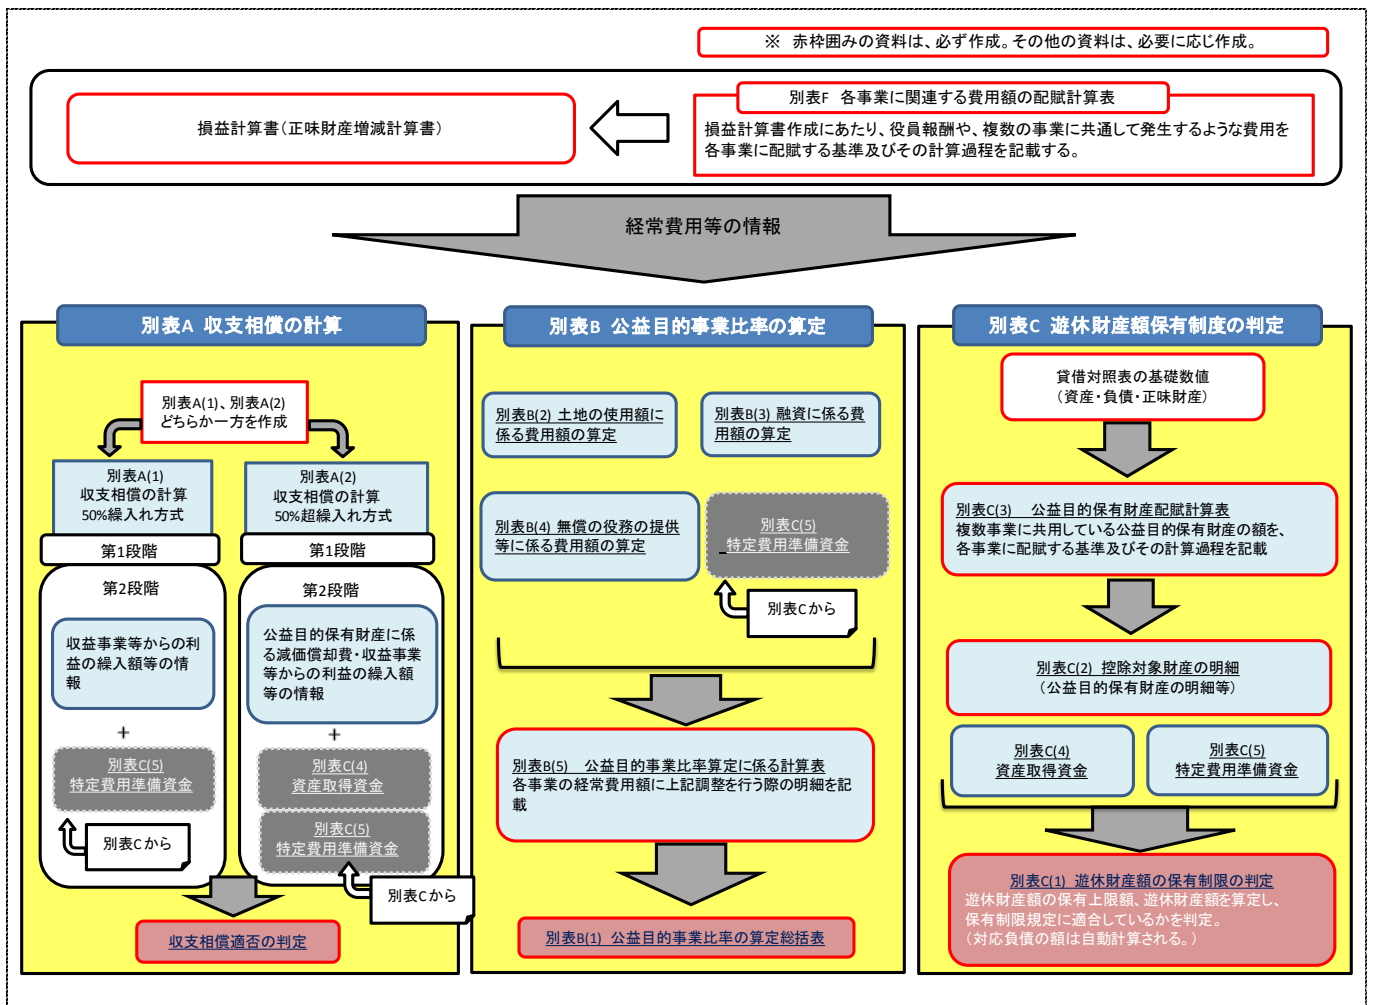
※ 赤枠囲みの資料は、必ず作成。その他の資料は、必要に応じ作成。

損益計算書（正味財産増減計算書）

別表F 各事業に関連する費用額の配賦計算表

損益計算書作成にあたり、役員報酬や、複数の事業に共通して発生するような費用を各事業に配賦する基準及びその計算過程を記載する。

経常費用等の情報

別表A 収支相償の計算

別表A(1)、別表A(2)
どちらか一方を作成

別表A(1)
収支相償の計算
50%繰入れ方式

別表A(2)
収支相償の計算
50%超繰入れ方式

第1段階

第1段階

第2段階

収益事業等からの利益の繰入額等の情報

＋

別表C(5)
特定費用準備資金

別表Cから

第2段階

公益目的保有財産に係る減価償却費・収益事業等からの利益の繰入額等の情報

＋

別表C(4)
資産取得資金

別表C(5)
特定費用準備資金

別表Cから

収支相償適否の判定

別表B 公益目的事業比率の算定

別表B(2) 土地の使用額に係る費用額の算定

別表B(3) 融資に係る費用額の算定

別表B(4) 無償の役務の提供等に係る費用額の算定

別表C(5)
特定費用準備資金

別表Cから

別表B(5) 公益目的事業比率算定に係る計算表
各事業の経常費用額に上記調整を行う際の明細を記載

別表B(1) 公益目的事業比率の算定総括表

別表C 遊休財産額保有制度の判定

貸借対照表の基礎数値
（資産・負債・正味財産）

別表C(3) 公益目的保有財産配賦計算表
複数事業に共用している公益目的保有財産の額を、各事業に配賦する基準及びその計算過程を記載

別表C(2) 控除対象財産の明細
（公益目的保有財産の明細等）

別表C(4)
資産取得資金

別表C(5)
特定費用準備資金

別表C(1) 遊休財産額の保有制限の判定
遊休財産額の保有上限額、遊休財産額を算定し、保有制限規定に適合しているかを判定。
（対応負債の額は自動計算される。）